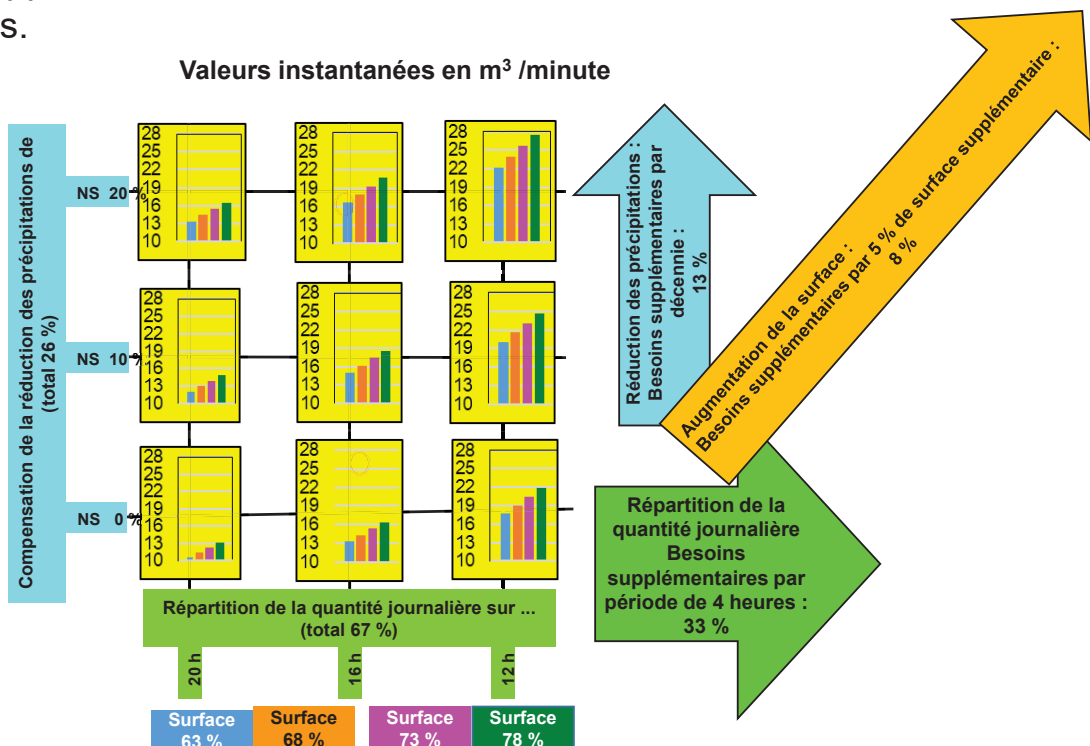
s.

Valeurs instantanées en m$^3$ /minute

Compensation de la réduction des précipitations de (total 26 %)

NS 20 %

NS 10 %

NS 0 %

28
25
22
19
16
13
10

28
25
22
19
16
13
10

28
25
22
19
16
13
10

28
25
22
19
16
13
10

28
25
22
19
16
13
10

28
25
22
19
16
13
10

28
25
22
19
16
13
10

28
25
22
19
16
13
10

28
25
22
19
16
13
10

Réduction des précipitations : Besoins supplémentaires par décennie : 13 %

Augmentation de la surface : Besoins supplémentaires par 5 % de surface supplémentaire : 8 %

Répartition de la quantité journalière Besoins supplémentaires par période de 4 heures : 33 %

Répartition de la quantité journalière sur ... (total 67 %)

20 h

16 h

12 h

Surface 63 %

Surface 68 %

Surface 73 %

Surface 78 %